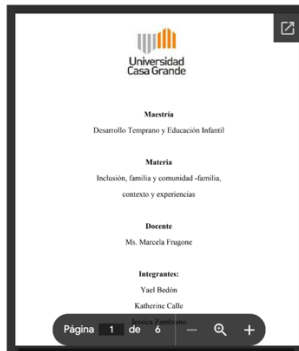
Universidad Casa Grande

Maestría

Desarrollo Temprano y Educación Infantil

Materia

Inclusión, familia y comunidad -familia, contexto y experiencias

Docente

Ms. Marcela Frugone

Integrantes:

Yael Bedón

Katherine Calle

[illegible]

Página 1 de 6